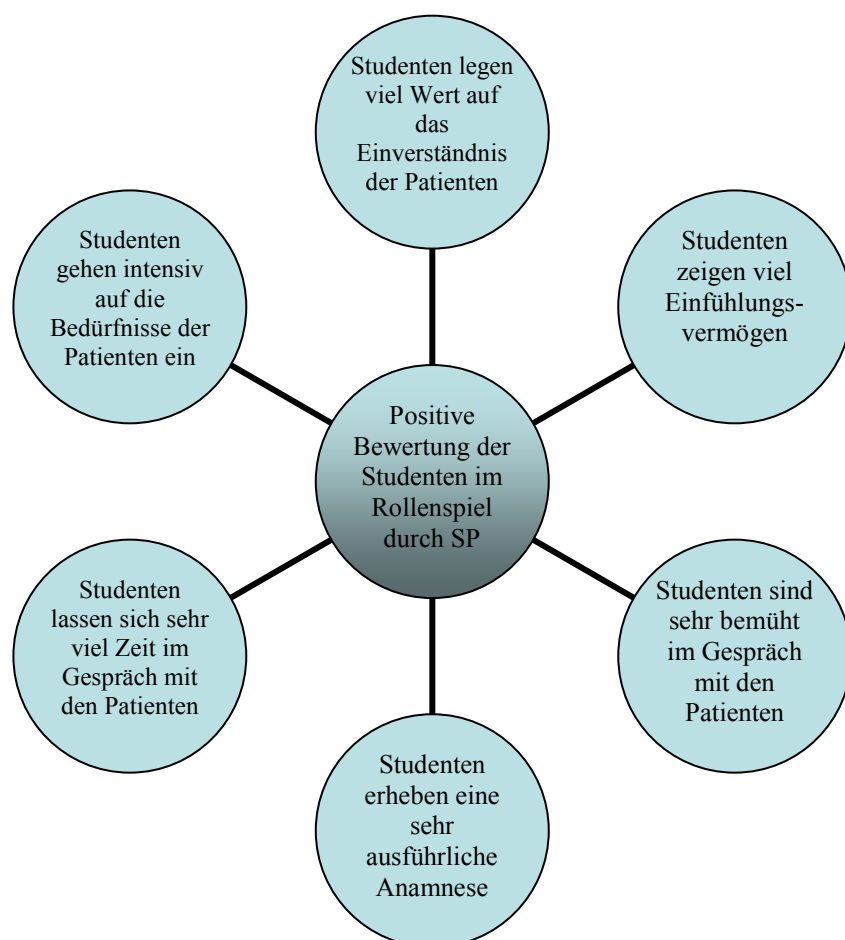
Studenten legen viel Wert auf das Einverständnis der Patienten

Studenten gehen intensiv auf die Bedürfnisse der Patienten ein

Studenten zeigen viel Einfühlungsvermögen

Positive Bewertung der Studenten im Rollenspiel durch SP

Studenten lassen sich sehr viel Zeit im Gespräch mit den Patienten

Studenten sind sehr bemüht im Gespräch mit den Patienten

Studenten erheben eine sehr ausführliche Anamnese